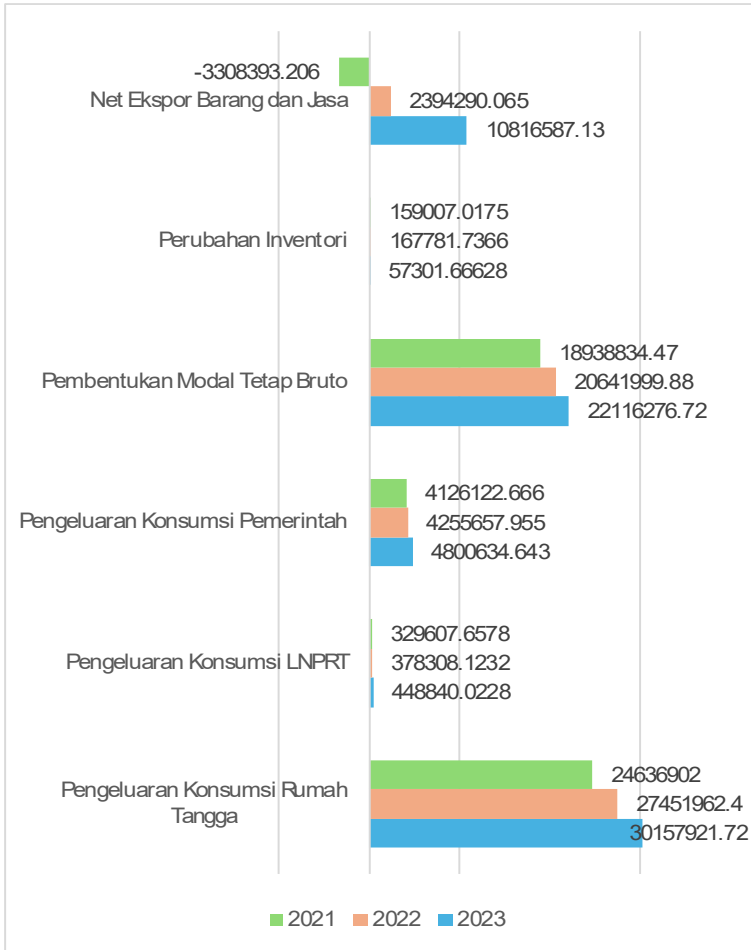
-3308393.206
Net Ekspor Barang dan Jasa
2394290.065
10816587.13

159007.0175
Perubahan Inventori
167781.7366
57301.66628

18938834.47
Pembentukan Modal Tetap Bruto
20641999.88
22116276.72

4126122.666
Pengeluaran Konsumsi Pemerintah
4255657.955
4800634.643

329607.6578
Pengeluaran Konsumsi LNPRT
378308.1232
448840.0228

24636902
Pengeluaran Konsumsi Rumah Tangga
27451962.4
30157921.72

2021 2022 2023